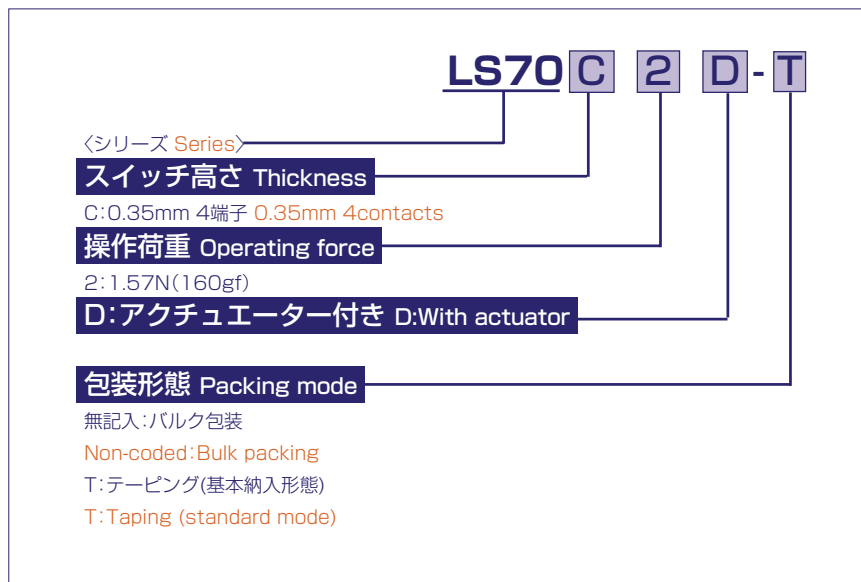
LS70 C 2 D - T

〈シリーズ Series〉

スイッチ高さ Thickness

C:0.35mm 4端子 0.35mm 4contacts

操作荷重 Operating force

2:1.57N(160gf)

D:アクチュエーター付き D:With actuator

包装形態 Packing mode

無記入:バルク包装

Non-coded:Bulk packing

T:テーピング(基本納入形態)

T:Taping (standard mode)